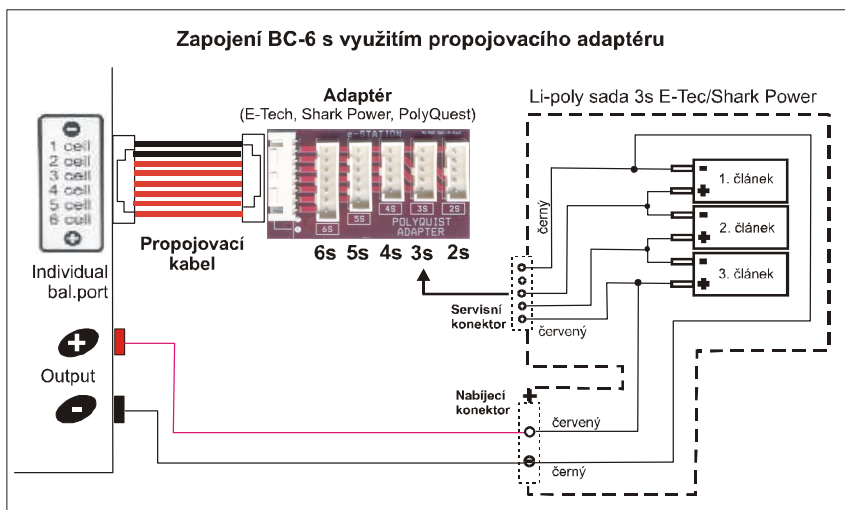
Zapojení BC-6 s využitím propojovacího adaptéru

1 cell
2 cell
3 cell
4 cell
5 cell
6 cell

Individual bal.port

Propojovací kabel

Adaptér
(E-Tech, Shark Power, PolyQuest)

e-STATION
6S 5S 4S 3S 2S
POLYQUIST ADAPTER

6s 5s 4s 3s 2s

Li-poly sada 3s E-Tec/Shark Power

černý

1. článek
2. článek
3. článek

Servisní konektor

červený

Output

Nabíjecí konektor

červený

černý